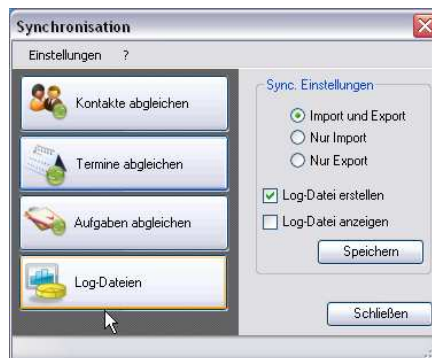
Synchronisation

Einstellungen ?

Kontakte abgleichen

Termine abgleichen

Aufgaben abgleichen

Log-Dateien

Sync. Einstellungen

Import und Export

Nur Import

Nur Export

Log-Datei erstellen

Log-Datei anzeigen

Speichern

Schließen